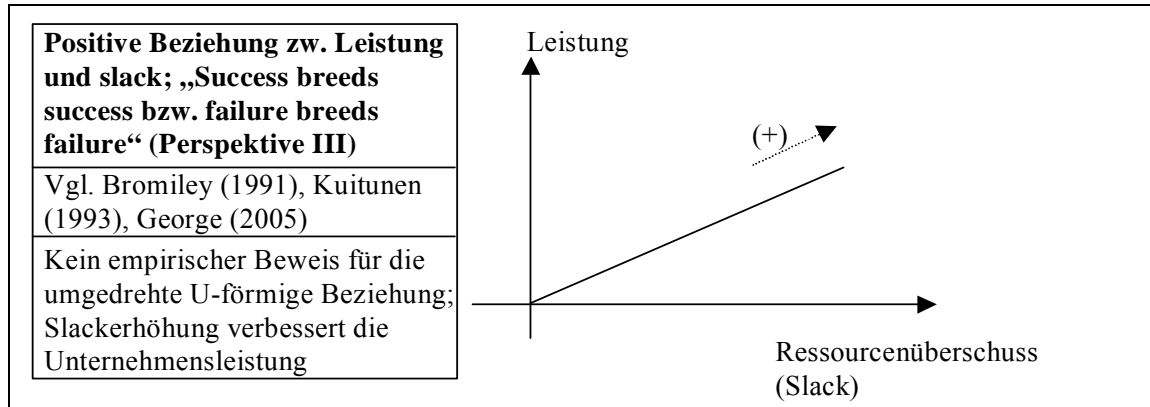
| **Positive Beziehung zw. Leistung und slack; „Success breeds success bzw. failure breeds failure“ (Perspektive III)** |
|---|
| Vgl. Bromiley (1991), Kuitunen (1993), George (2005) |
| Kein empirischer Beweis für die umgedrehte U-förmige Beziehung; Slackerhöhung verbessert die Unternehmensleistung |

Leistung

(+)

Ressourcenüberschuss (Slack)